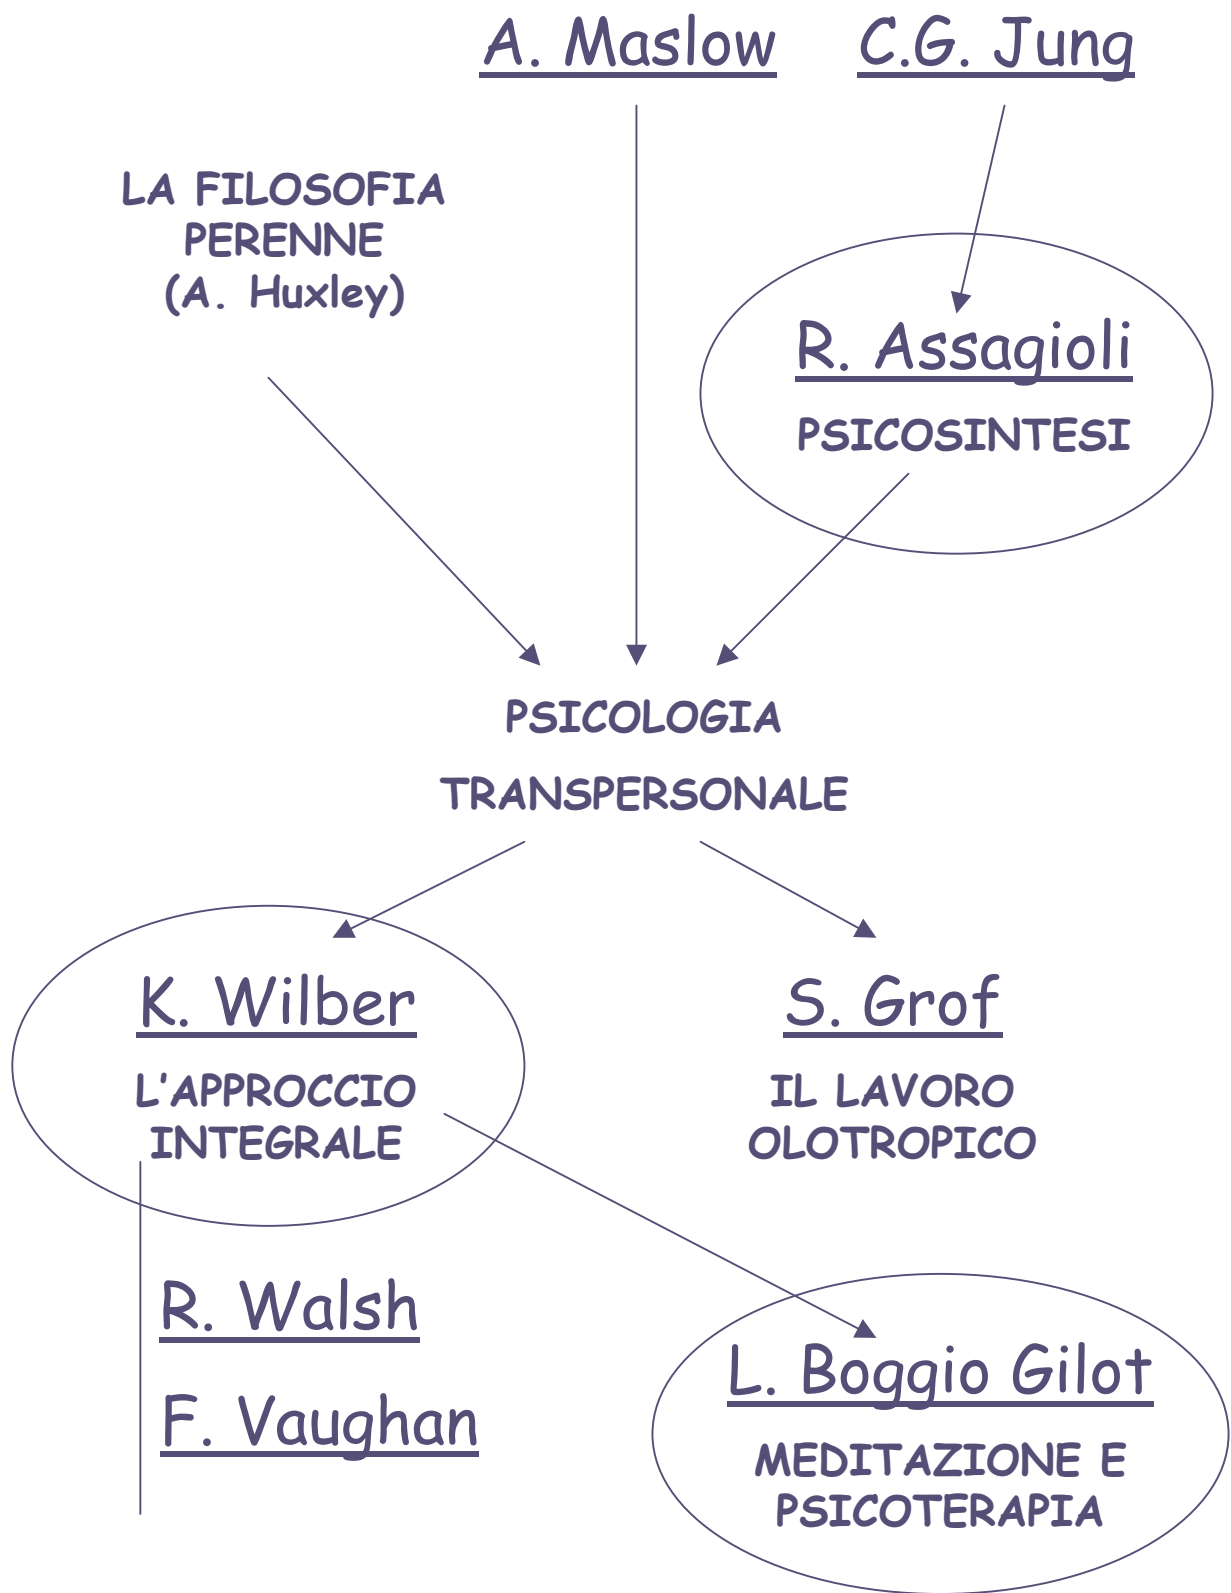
A. Maslow

C.G. Jung

LA FILOSOFIA PERENNE (A. Huxley)

R. Assagioli

PSICOSINTESI

PSICOLOGIA

TRANSPERSONALE

K. Wilber

L'APPROCCIO INTEGRALE

S. Grof

IL LAVORO OLOTROPICO

R. Walsh

F. Vaughan

L. Boggio Gilot

MEDITAZIONE E PSICOTERAPIA